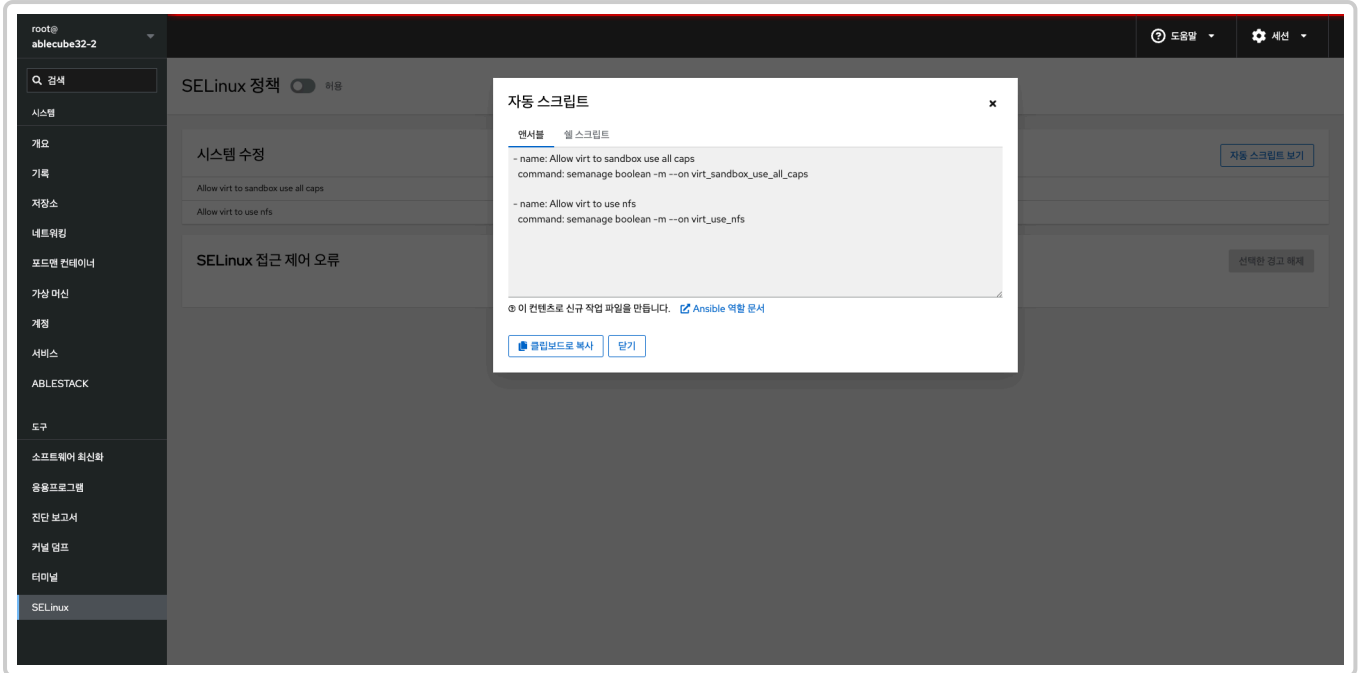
root@
ablecube32-2

검색

시스템

개요

기록

저장소

네트워킹

포드맨 컨테이너

가상 머신

계정

서비스

ABLESTACK

도구

소프트웨어 최신화

응용프로그램

진단 보고서

커널 덤프

터미널

SELinux

도움말 세션

SELinux 정책 허용

시스템 수정

Allow virt to sandbox use all caps

Allow virt to use nfs

자동 스크립트 보기

SELinux 접근 제어 오류

선택한 경고 해제

자동 스크립트

앤서블 쉘 스크립트

- name: Allow virt to sandbox use all caps
  command: semanage boolean -m --on virt_sandbox_use_all_caps

- name: Allow virt to use nfs
  command: semanage boolean -m --on virt_use_nfs

이 컨텐츠로 신규 작업 파일을 만듭니다. Ansible 역할 문서

클립보드로 복사 닫기